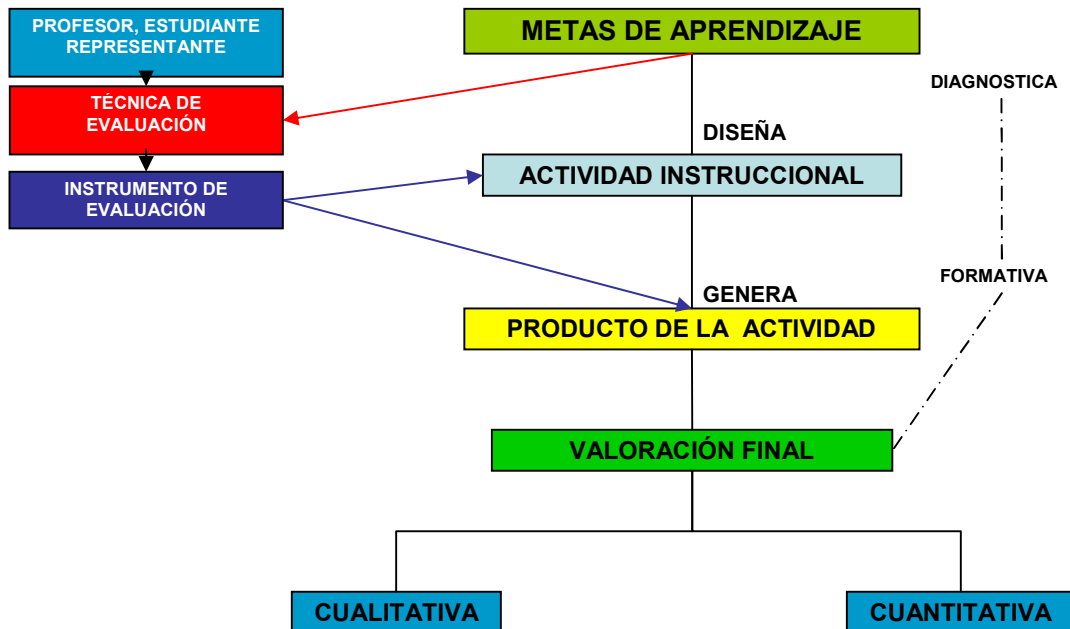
PROFESOR, ESTUDIANTE REPRESENTANTE

TÉCNICA DE EVALUACIÓN

INSTRUMENTO DE EVALUACIÓN

METAS DE APRENDIZAJE

DISEÑA

ACTIVIDAD INSTRUCCIONAL

GENERA

PRODUCTO DE LA ACTIVIDAD

VALORACIÓN FINAL

DIAGNOSTICA

FORMATIVA

CUALITATIVA

CUANTITATIVA